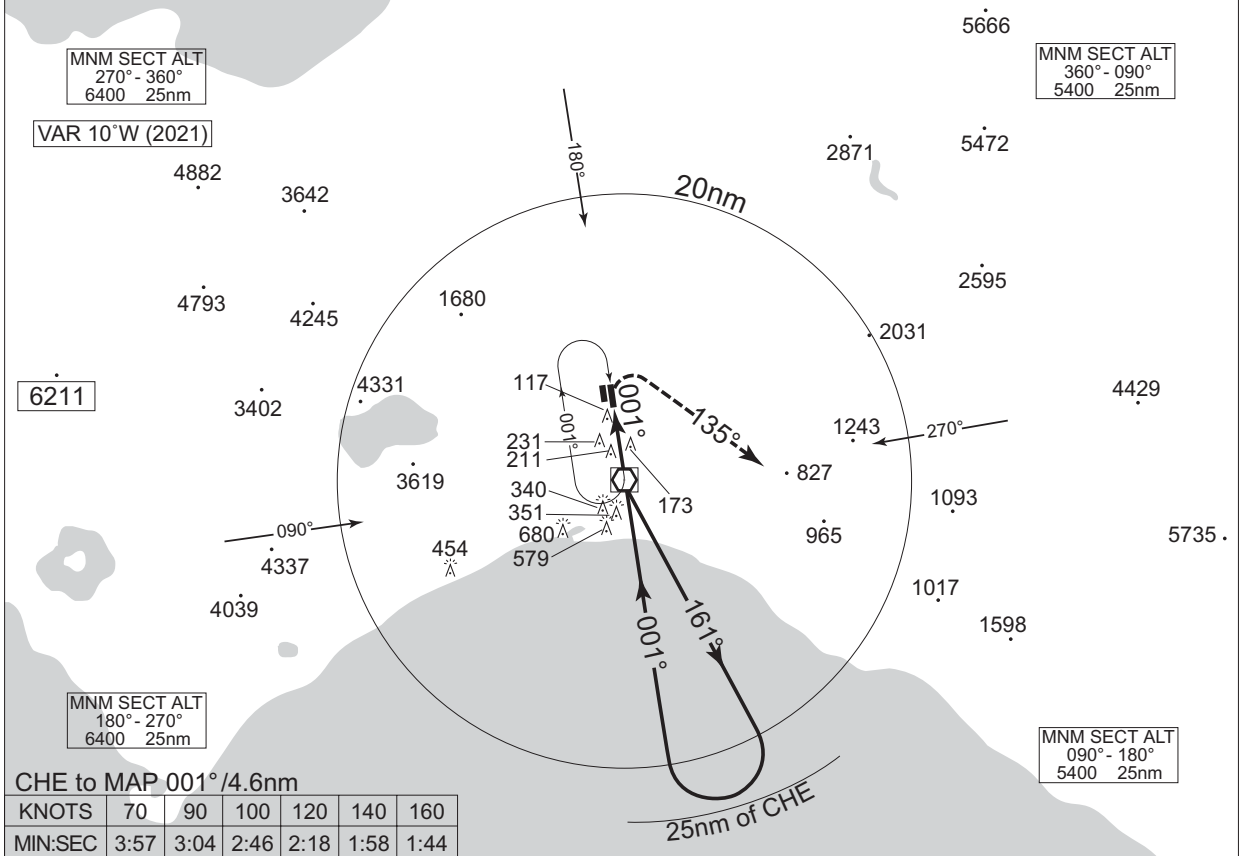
MNM SECT ALT
270° - 360°
6400 25nm

5666

MNM SECT ALT
360° - 090°
5400 25nm

VAR 10°W (2021)

180°

2871

5472

4882

3642

20nm

2595

4793

4245

1680

2031

6211

117

001°

135°

4429

3402

4331

001°

1243

270°

231

211

173

827

3619

340

351

1093

090°

680

965

5735

454

579

4337

4039

001°

161°

1017

1598

MNM SECT ALT
180° - 270°
6400 25nm

MNM SECT ALT
090° - 180°
5400 25nm

CHE to MAP 001°/4.6nm

25nm of CHE

| KNOTS | 70 | 90 | 100 | 120 | 140 | 160 |
|---|---|---|---|---|---|---|
| MIN:SEC | 3:57 | 3:04 | 2:46 | 2:18 | 1:58 | 1:44 |